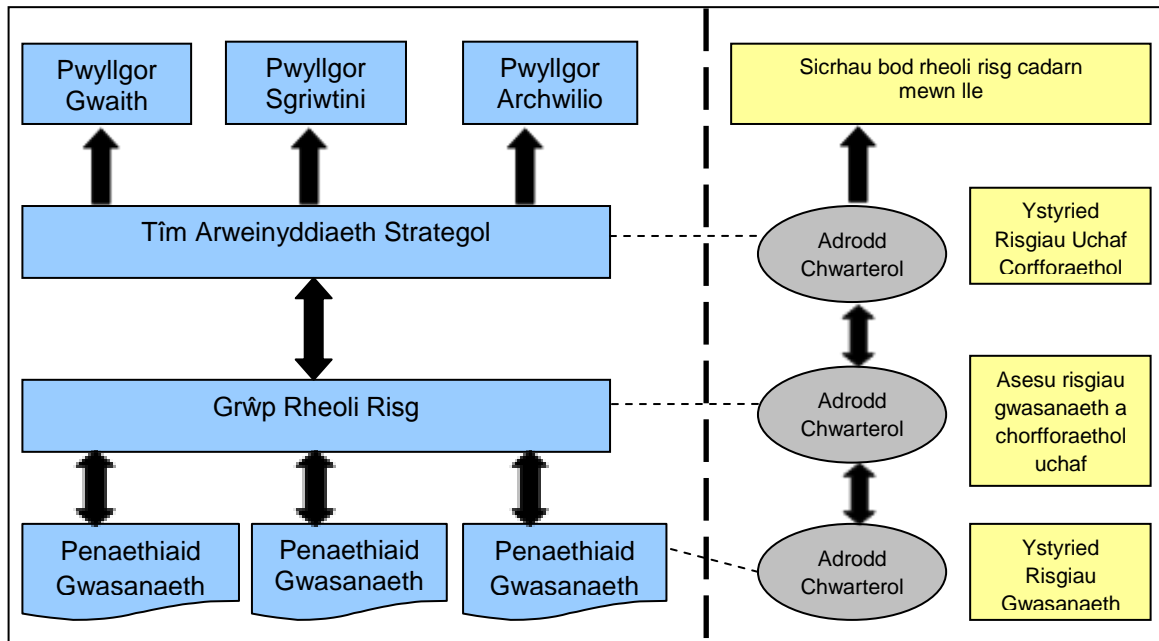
Pwyllgor Gwaith

Pwyllgor Sgriwtini

Pwyllgor Archwilio

Sicrhau bod rheoli risg cadarn mewn lle

Tîm Arweinyddiaeth Strategol

Adrodd Chwarterol

Ystyried Risgiau Uchaf Corfforaethol

Grŵp Rheoli Risg

Adrodd Chwarterol

Asesu risgiau gwasanaeth a chorfforaethol uchaf

Penaethiaid Gwasanaeth

Penaethiaid Gwasanaeth

Penaethiaid Gwasanaeth

Adrodd Chwarterol

Ystyried Risgiau Gwasanaeth